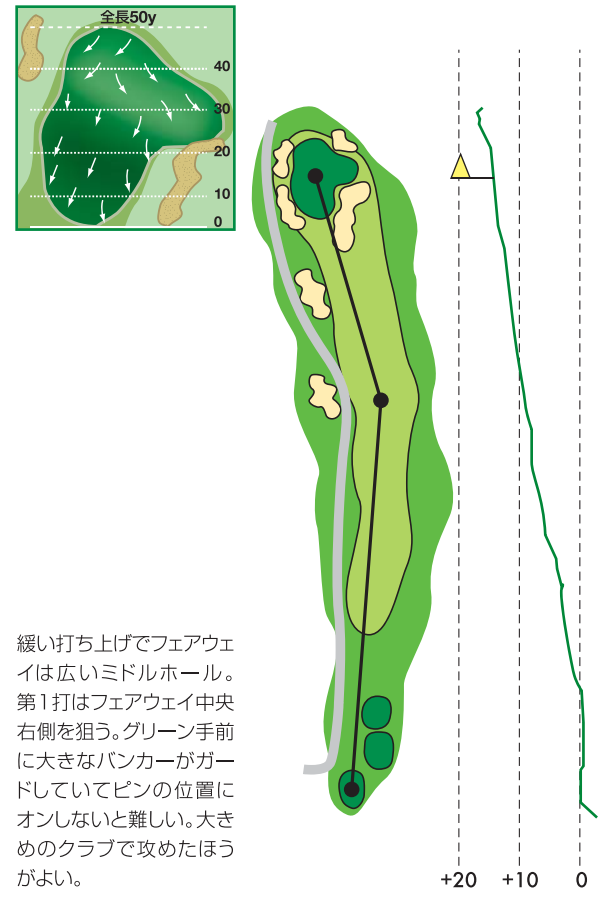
全長50y

40

30

20

10

0

緩い打ち上げでフェアウェイは広いミドルホール。第1打はフェアウェイ中央右側を狙う。グリーン手前に大きなバンカーがガードしていてピンの位置にオンしないと難しい。大きめのクラブで攻めたほうがよい。

+20 +10 0